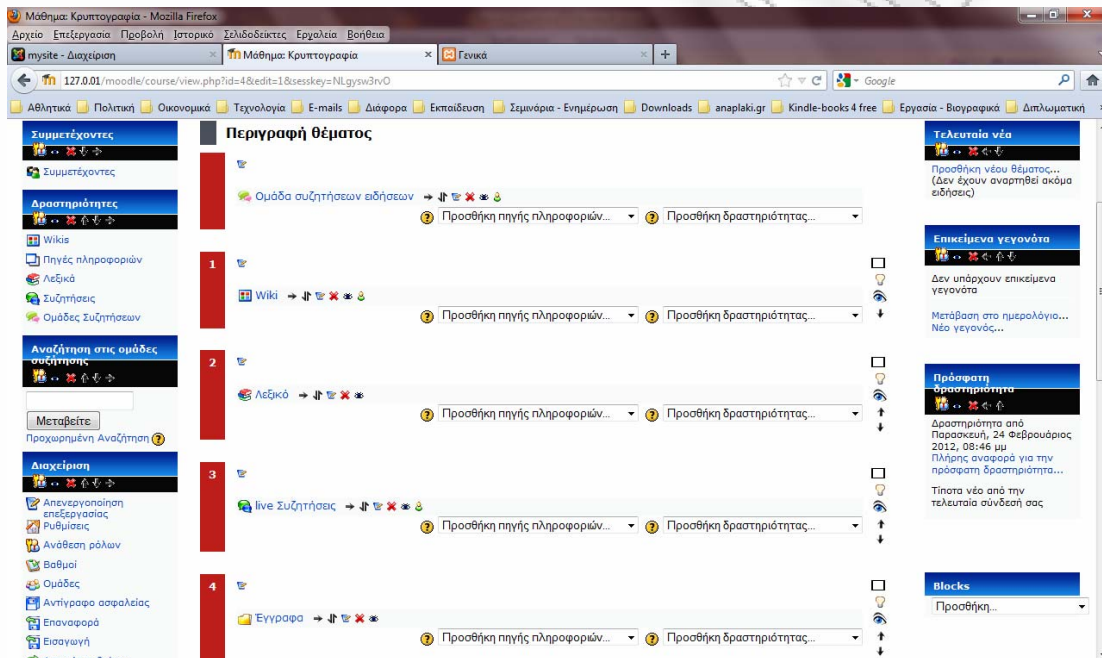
Μάθημα: Κρυπτογραφία - Mozilla Firefox

Αρχείο Επεξεργασία Προβολή Ιστορικό Σελιδοδείκτες Εργαλεία Βοήθεια

mysite - Διαχείριση | Μάθημα: Κρυπτογραφία | Γενικά | +

127.0.0.1/moodle/course/view.php?id=4&edit=1&sesskey=NLgysw3rvO

Google

Αθλητικά | Πολιτική | Οικονομικά | Τεχνολογία | E-mails | Διάφορα | Εκπαίδευση | Σεμινάρια - Ενημέρωση | Downloads | anaplaki.gr | Kindle-books 4 free | Εργασία - Βιογραφικά | Διπλωματική

Συμμετέχοντες

Συμμετέχοντες

Δραστηριότητες

Wikis
Πηγές πληροφοριών
Λεξικά
Συζητήσεις
Ομάδες Συζητήσεων

Αναζήτηση στις ομάδες συζήτησης

Μεταβείτε
Προχωρημένη Αναζήτηση

Διαχείριση

Απενεργοποίηση επεξεργασίας
Ρυθμίσεις
Ανάθεση ρόλων
Βαθμοί
Ομάδες
Αντίγραφο ασφαλείας
Επαναφορά
Εισαγωγή

Περιγραφή θέματος

Ομάδα συζητήσεων ειδήσεων
Προσθήκη πηγής πληροφοριών... | Προσθήκη δραστηριότητας...

1
Wiki
Προσθήκη πηγής πληροφοριών... | Προσθήκη δραστηριότητας...

2
Λεξικό
Προσθήκη πηγής πληροφοριών... | Προσθήκη δραστηριότητας...

3
live Συζητήσεις
Προσθήκη πηγής πληροφοριών... | Προσθήκη δραστηριότητας...

4
Έγγραφα
Προσθήκη πηγής πληροφοριών... | Προσθήκη δραστηριότητας...

Τελευταία νέα

Προσθήκη νέου θέματος...
(Δεν έχουν αναρτηθεί ακόμα ειδήσεις)

Επικείμενα γεγονότα

Δεν υπάρχουν επικείμενα γεγονότα

Μετάβαση στο ημερολόγιο...
Νέο γεγονός...

Πρόσφατη δραστηριότητα

Δραστηριότητα από Παρασκευή, 24 Φεβρουάριος 2012, 08:46 μμ
Πλήρης αναφορά για την πρόσφατη δραστηριότητα...

Τίποτα νέο από την τελευταία σύνδεσή σας

Blocks

Προσθήκη...